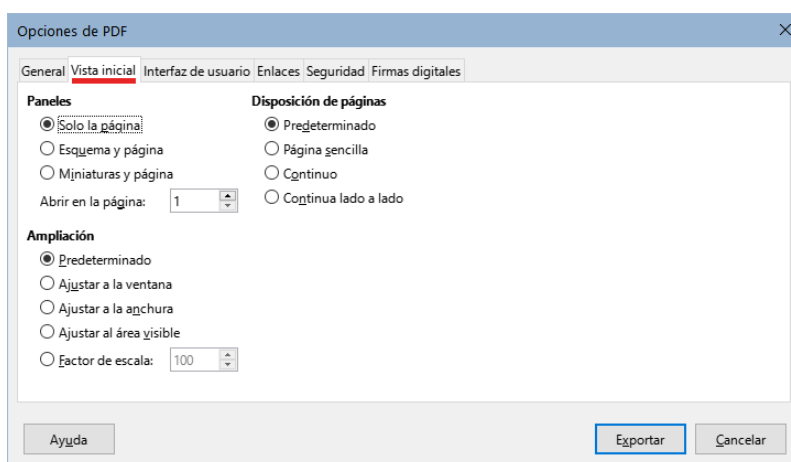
Opciones de PDF

General | Vista inicial | Interfaz de usuario | Enlaces | Seguridad | Firmas digitales

Paneles
Solo la página
Esquema y página
Miniaturas y página
Abrir en la página: 1

Ampliación
Predeterminado
Ajustar a la ventana
Ajustar a la anchura
Ajustar al área visible
Factor de escala: 100

Disposición de páginas
Predeterminado
Página sencilla
Continuo
Continua lado a lado

Ayuda
Exportar
Cancelar